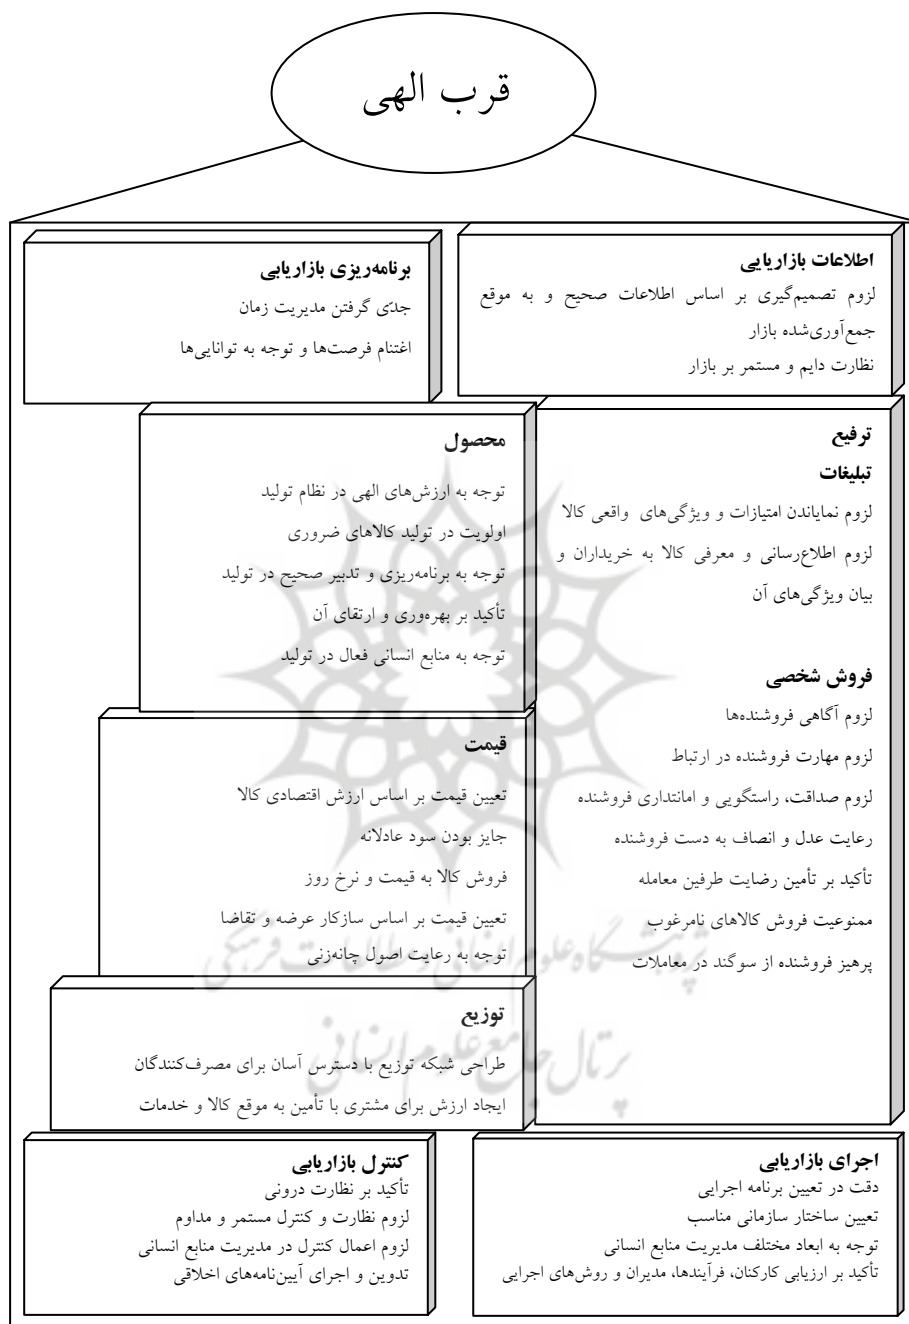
قرب الهی

اطلاعات بازاریابی
لزوم تصمیم‌گیری بر اساس اطلاعات صحیح و به موقع جمع‌آوری‌شده بازار
نظارت دایم و مستمر بر بازار

برنامه‌ریزی بازاریابی
جدّی گرفتن مدیریت زمان
اغتنام فرصت‌ها و توجه به توانایی‌ها

ترفیع
تبلیغات
لزوم نمایاندن امتیازات و ویژگی‌های واقعی کالا
لزوم اطلاع‌رسانی و معرفی کالا به خریداران و بیان ویژگی‌های آن

فروش شخصی
لزوم آگاهی فروشنده‌ها
لزوم مهارت فروشنده در ارتباط
لزوم صداقت، راستگویی و امانتداری فروشنده
رعایت عدل و انصاف به دست فروشنده
تأکید بر تأمین رضایت طرفین معامله
ممنوعیت فروش کالاهای نامرغوب
پرهیز فروشنده از سوگند در معاملات

محصول
توجه به ارزش‌های الهی در نظام تولید
اولویت در تولید کالاهای ضروری
توجه به برنامه‌ریزی و تدبیر صحیح در تولید
تأکید بر بهره‌وری و ارتقای آن
توجه به منابع انسانی فعال در تولید

قیمت
تعیین قیمت بر اساس ارزش اقتصادی کالا
جایز بودن سود عادلانه
فروش کالا به قیمت و نرخ روز
تعیین قیمت بر اساس سازکار عرضه و تقاضا
توجه به رعایت اصول چانه‌زنی

توزیع
طراحی شبکه توزیع با دسترس آسان برای مصرف‌کنندگان
ایجاد ارزش برای مشتری با تأمین به موقع کالا و خدمات

اجرای بازاریابی
دقت در تعیین برنامه اجرایی
تعیین ساختار سازمانی مناسب
توجه به ابعاد مختلف مدیریت منابع انسانی
تأکید بر ارزیابی کارکنان، فرآیندها، مدیران و روش‌های اجرایی

کنترل بازاریابی
تأکید بر نظارت درونی
لزوم نظارت و کنترل مستمر و مداوم
لزوم اعمال کنترل در مدیریت منابع انسانی
تدوین و اجرای آیین‌نامه‌های اخلاقی

پژوهشگاه علوم انسانی و مطالعات فرهنگی
پرتال جامع علوم انسانی